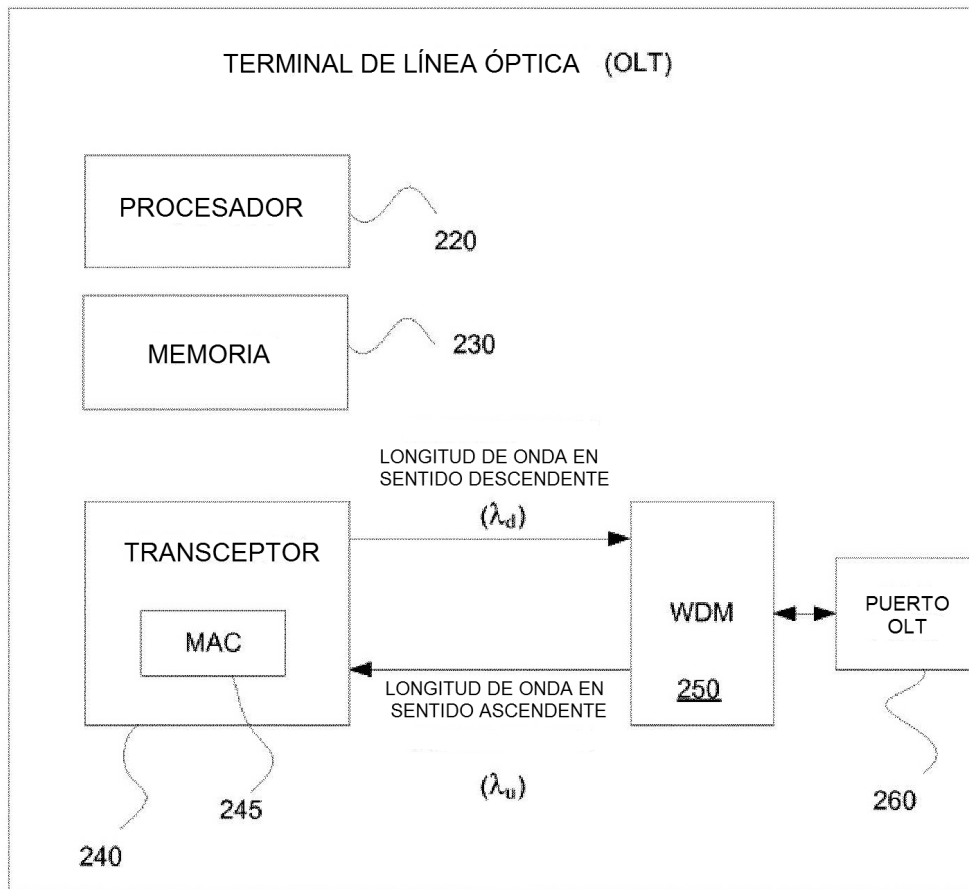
TERMINAL DE LÍNEA ÓPTICA (OLT)

PROCESADOR

220

MEMORIA

230

LONGITUD DE ONDA EN SENTIDO DESCENDENTE

($\lambda_d$)

TRANSCEPTOR

MAC

WDM

250

PUERTO OLT

LONGITUD DE ONDA EN SENTIDO ASCENDENTE

($\lambda_u$)

240

245

260